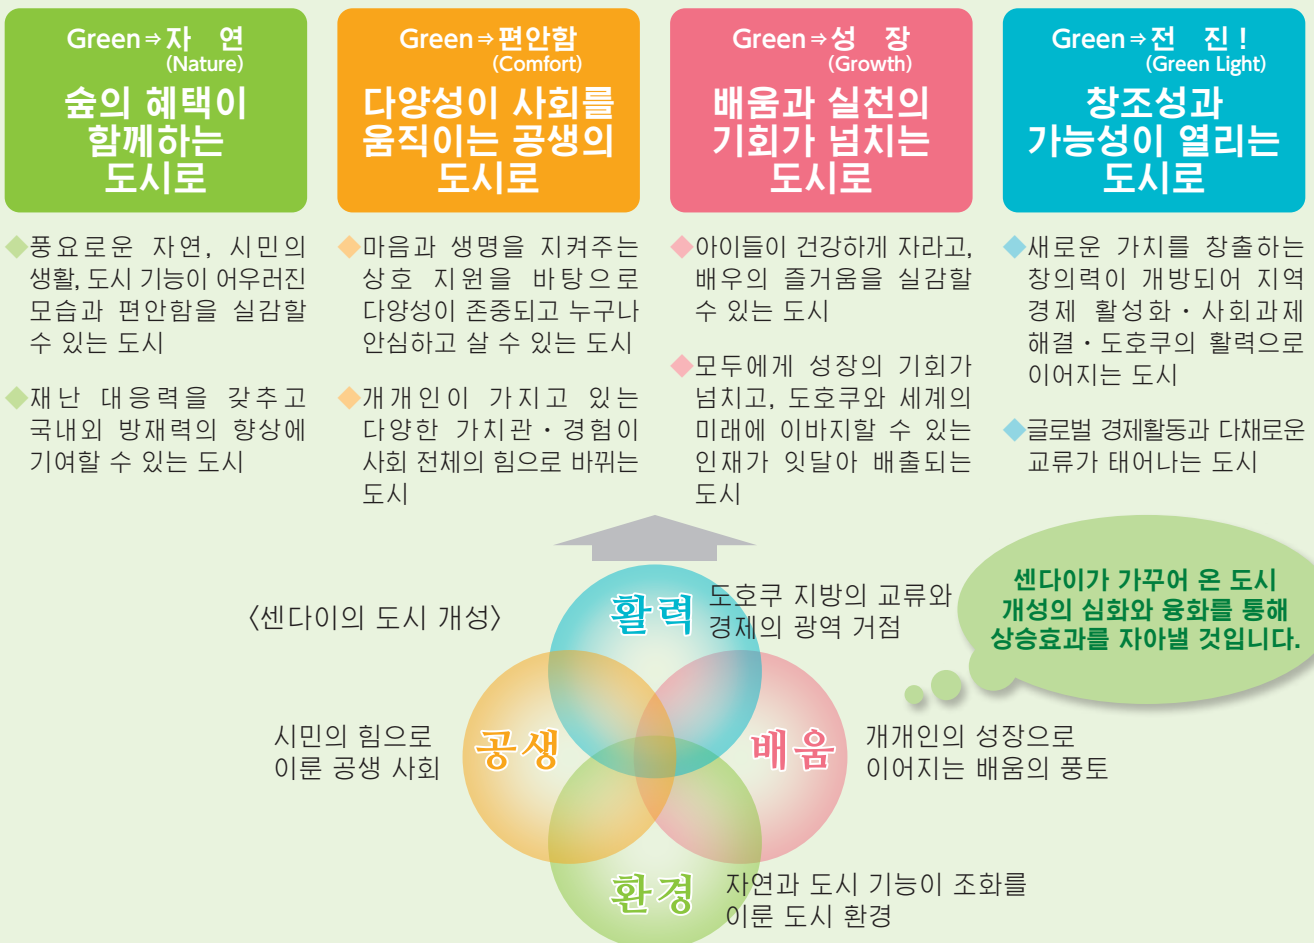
Green⇒자 연
(Nature)
숲의 혜택이 함께하는 도시로

◆풍요로운 자연, 시민의 생활, 도시 기능이 어우러진 모습과 편안함을 실감할 수 있는 도시

◆재난 대응력을 갖추고 국내외 방재력의 향상에 기여할 수 있는 도시

Green⇒편안함
(Comfort)
다양성이 사회를 움직이는 공생의 도시로

◆마음과 생명을 지켜주는 상호 지원을 바탕으로 다양성이 존중되고 누구나 안심하고 살 수 있는 도시

◆개개인이 가지고 있는 다양한 가치관・경험이 사회 전체의 힘으로 바뀌는 도시

Green⇒성 장
(Growth)
배움과 실천의 기회가 넘치는 도시로

◆아이들이 건강하게 자라고, 배우의 즐거움을 실감할 수 있는 도시

◆모두에게 성장의 기회가 넘치고, 도호쿠와 세계의 미래에 이바지할 수 있는 인재가 잇달아 배출되는 도시

Green⇒전 진!
(Green Light)
창조성과 가능성이 열리는 도시로

◆새로운 가치를 창출하는 창의력이 개방되어 지역 경제 활성화・사회과제 해결・도호쿠의 활력으로 이어지는 도시

◆글로벌 경제활동과 다채로운 교류가 태어나는 도시

〈센다이의 도시 개성〉

활력
도호쿠 지방의 교류와 경제의 광역 거점

센다이가 가꾸어 온 도시 개성의 심화와 융화를 통해 상승효과를 자아낼 것입니다.

시민의 힘으로 이룬 공생 사회
공생

배움
개개인의 성장으로 이어지는 배움의 풍토

환경
자연과 도시 기능이 조화를 이룬 도시 환경